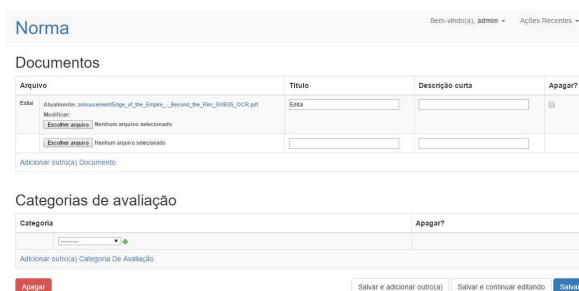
Norma

Bem-vindo(a), admin ▾ Ações Recentes ▾

Documentos

| Arquivo | Título | Descrição curta | Apagar? |
|---|---|---|---|
| Edital Atualmente: annoucement/Edge_of_the_Empire_-_Beyond_the_Rim_SWE05_OCR.pdf Modificar: Escolher arquivo Nenhum arquivo selecionado | Edital | | |
| Escolher arquivo Nenhum arquivo selecionado | | | |

Adicionar outro(a) Documento

Categorias de avaliação

| Categoria | Apagar? |
|---|---|
| --------- | |

Adicionar outro(a) Categoria De Avaliação

Apagar

Salvar e adicionar outro(a) Salvar e continuar editando Salvar